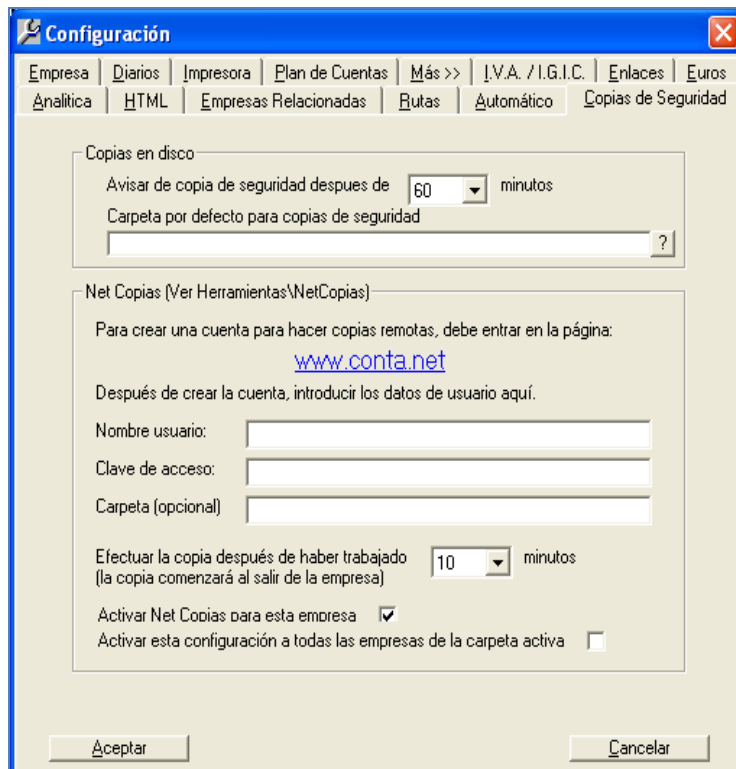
Configuración

Empresa | Diarios | Impresora | Plan de Cuentas | Más >> | I.V.A. / I.G.I.C. | Enlaces | Euros
Analitica | HTML | Empresas Relacionadas | Rutas | Automático | Copias de Seguridad

Copias en disco
Avisar de copia de seguridad despues de 60 minutos
Carpeta por defecto para copias de seguridad
?

Net Copias (Ver Herramientas\NetCopias)
Para crear una cuenta para hacer copias remotas, debe entrar en la página:
www.conta.net
Después de crear la cuenta, introducir los datos de usuario aquí.
Nombre usuario:
Clave de acceso:
Carpeta (opcional)
Efectuar la copia después de haber trabajado (la copia comenzará al salir de la empresa) 10 minutos
Activar Net Copias para esta empresa
Activar esta configuración a todas las empresas de la carpeta activa

Aceptar
Cancelar